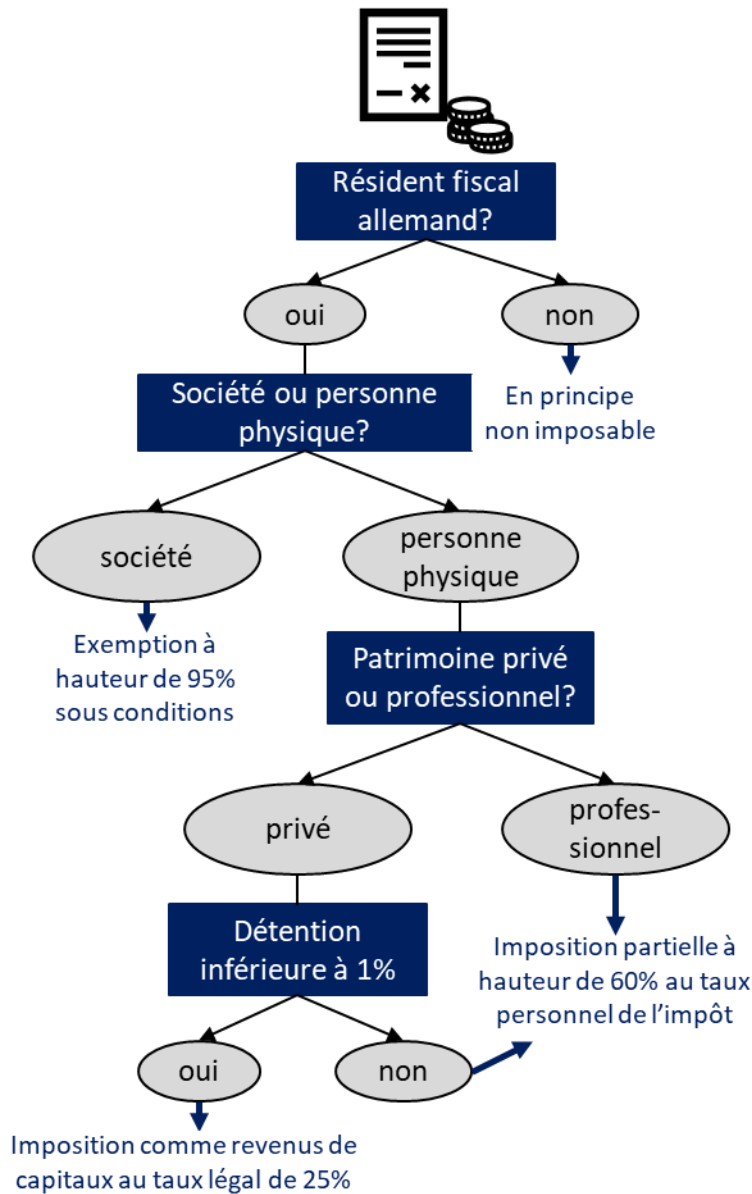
Résident fiscal allemand?

oui

non

En principe non imposable

Société ou personne physique?

société

Exemption à hauteur de 95% sous conditions

personne physique

Patrimoine privé ou professionnel?

privé

profes-sionnel

Imposition partielle à hauteur de 60% au taux personnel de l'impôt

Détention inférieure à 1%

oui

non

Imposition comme revenus de capitaux au taux légal de 25%